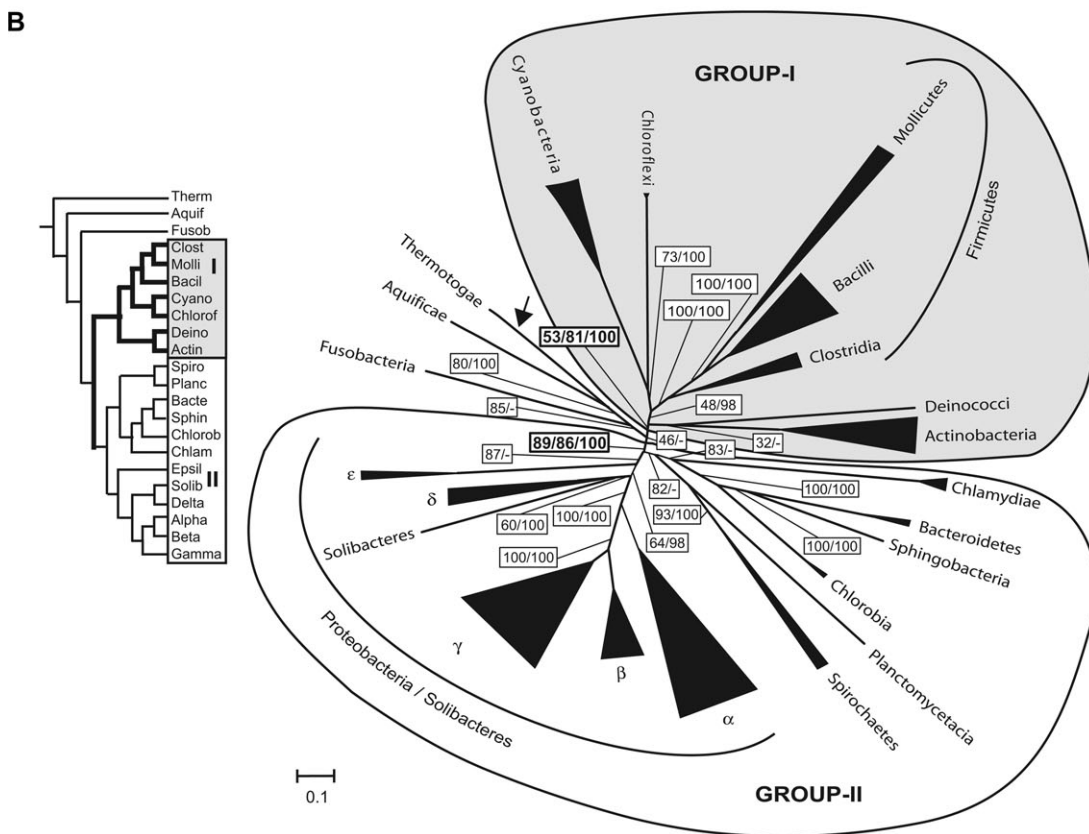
B

Therm
Aquif
Fusob
Clost
Molli
I
Bacil
Cyano
Chlorof
Deino
Actin
Spiro
Planc
Bacte
Sphin
Chlorob
Chlam
Epsil
II
Solib
Delta
Alpha
Beta
Gamma

GROUP-I

Cyanobacteria
Chloroflexi
Mollicutes
Firmicutes
Bacilli
Clostridia
Thermotogae
Aquificae
Fusobacteria
73/100
100/100
100/100
53/81/100
80/100
85/-
48/98
Deinococci
Actinobacteria
89/86/100
46/-
83/-
32/-
87/-
ε
δ
82/-
100/100
Chlamydiae
93/100
Bacteroidetes
60/100
100/100
Solibacteres
100/100
Sphingobacteria
100/100
64/98
Chlorobia
Planctomycetacia
Spirochaetes
γ
β
α
Proteobacteria / Solibacteres

0.1

GROUP-II